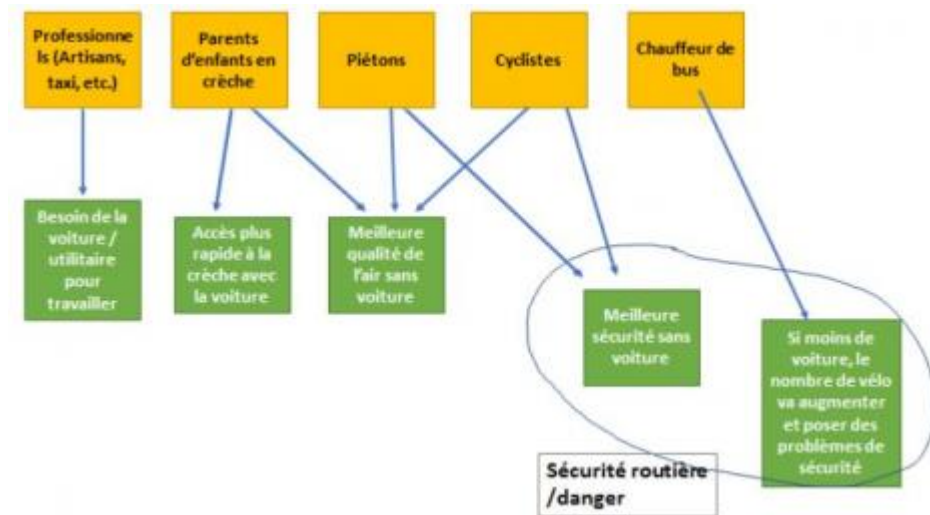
Professionnels (Artisans, taxi, etc.)

Parents d'enfants en crèche

Piétons

Cyclistes

Chauffeur de bus

Besoin de la voiture / utilitaire pour travailler

Accès plus rapide à la crèche avec la voiture

Meilleure qualité de l'air sans voiture

Meilleure sécurité sans voiture

Si moins de voiture, le nombre de vélo va augmenter et poser des problèmes de sécurité

Sécurité routière /danger